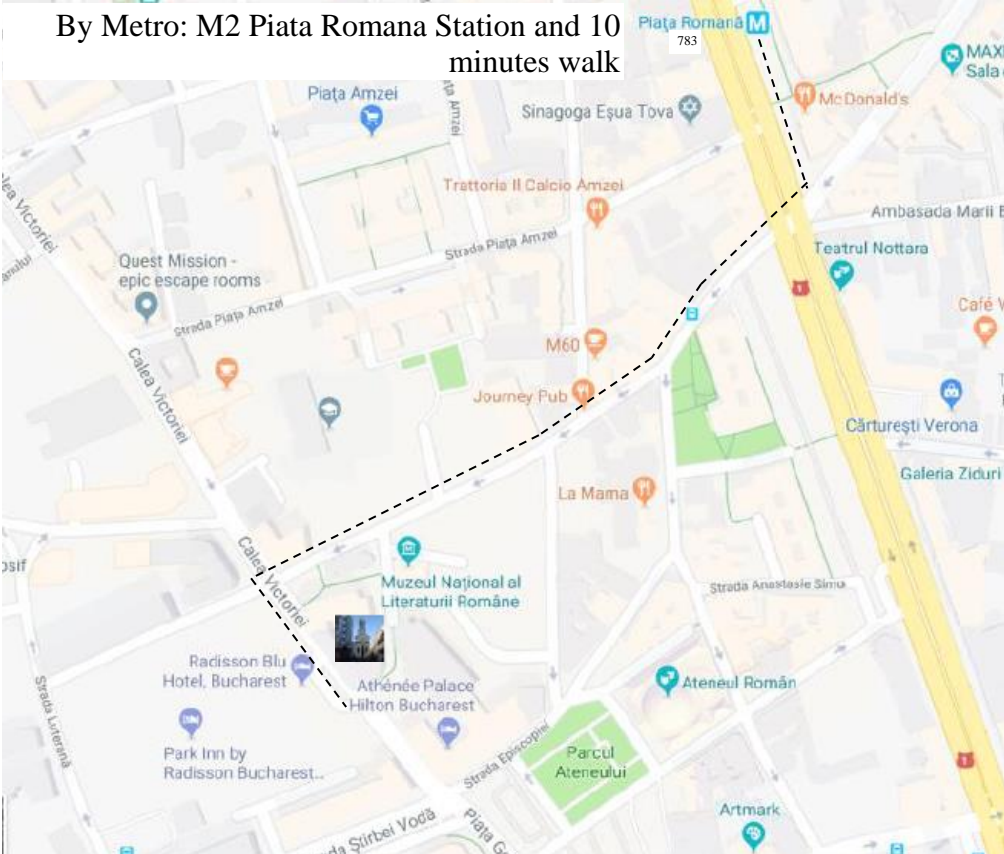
By Metro: M2 Piata Romana Station and 10 minutes walk

Piața Romană
783
MAX
Sala
McDonald's
Piața Amzei
Sinagoga Eșua Tova
Calea Victoriei
Trattoria Il Calcio Amzei
Ambasada Marii B
Strada Piața Amzei
Teatrul Nottara
Quest Mission - epic escape rooms
Café V
Strada Piața Amzei
M60
Calea Victoriei
Journey Pub
Cărturești Verona
Galeria Ziduri
La Mama
Calea Victoriei
Muzeul Național al Literaturii Române
Strada Anastasie Simu
Radisson Blu Hotel, Bucharest
Athénée Palace Hilton Bucharest
Ateneul Român
Strada Luterană
Park Inn by Radisson Bucharest
Strada Episcopiei
Parcul Ateneului
Artmark
Strada Știrbei Vodă
Piața G